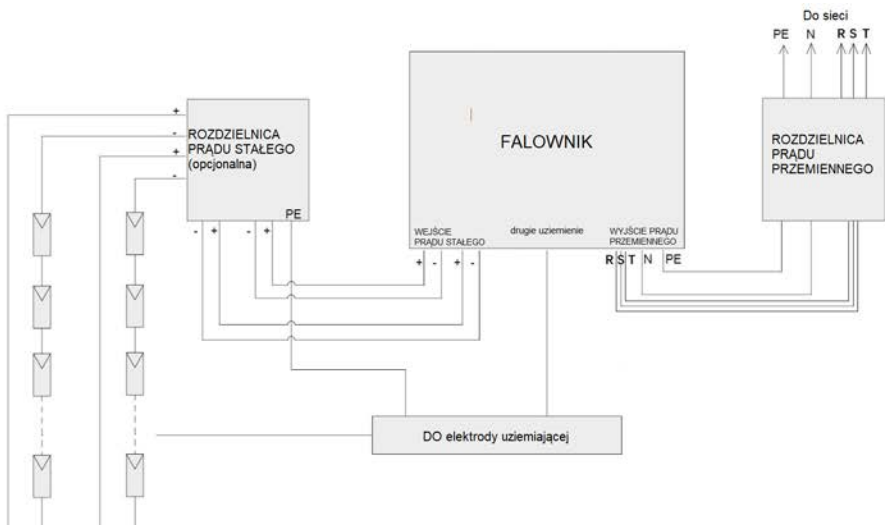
Do sieci
PE N R S T

+
-
+
-

ROZDZIELNICA PRĄDU STAŁEGO (opcjonalna)
PE
- + - +

FALOWNIK

WEJŚCIE PRĄDU STAŁEGO
drugie uziemienie
WYJŚCIE PRĄDU PRZEMIENNEGO
+ - + -
R S T N PE

ROZDZIELNICA PRĄDU PRZEMIENNEGO

DO elektrody uziemiającej